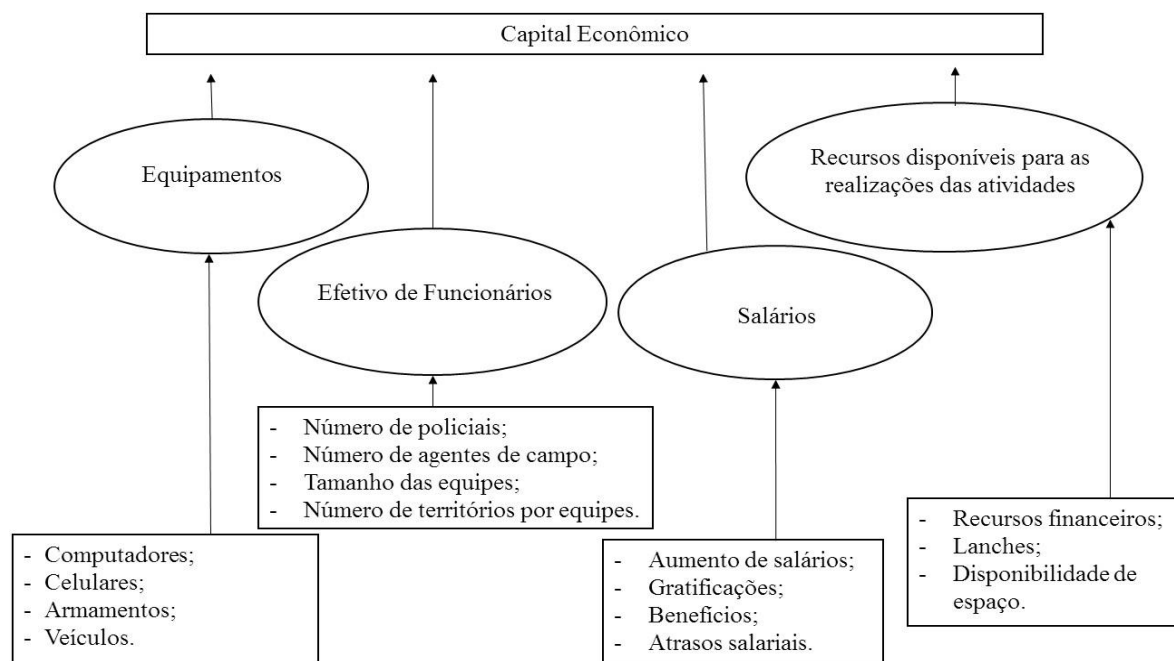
Capital Econômico

Equipamentos

Efetivo de Funcionários

Salários

Recursos disponíveis para as realizações das atividades

- Número de policiais;
- Número de agentes de campo;
- Tamanho das equipes;
- Número de territórios por equipes.

- Computadores;
- Celulares;
- Armamentos;
- Veículos.

- Aumento de salários;
- Gratificações;
- Benefícios;
- Atrasos salariais.

- Recursos financeiros;
- Lanches;
- Disponibilidade de espaço.